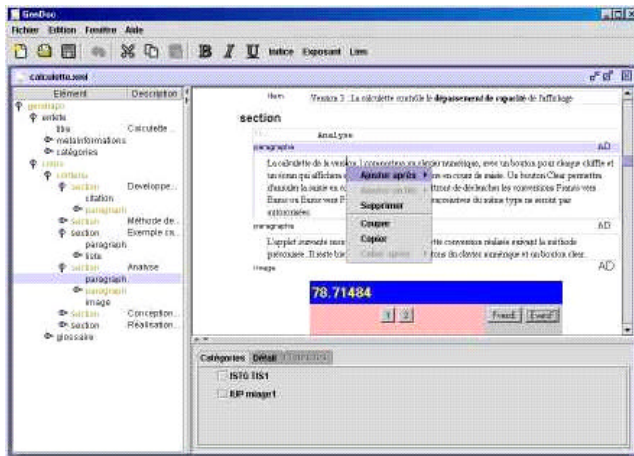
GenDoc

Fichier Edition Fenêtre Aide

Indice Exposant Lien

calculette.xml

| Elément | Description |
|---|---|
| gendoc | |
| entete | |
| titre | Calculette ... |
| metainformations | |
| catégories | |
| corps | |
| contenu | |
| section | Développe... |
| citation | |
| paragraph | |
| section | Méthode de... |
| section | Exemple ca... |
| paragraph | |
| liste | |
| section | Analyse |
| paragraph | |
| paragraph | |
| image | |
| section | Conception... |
| section | Réalisation... |
| glossaire | |

Item Version 3 : La calculette contrôle le dépassement de capacité de l'affichage

section

Analyse

paragraphe AD

La calculette de la version 1 comporte un clavier numérique, avec un bouton pour chaque chiffre et un écran qui affichera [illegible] en cours de saisie. Un bouton Clear permettra d'annuler la saisie en c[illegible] de déclencher les conversions Francs vers Euros ou Euros vers F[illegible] du même type ne seront pas autorisées.

Ajouter après
Ajouter avant
Supprimer
Couper
Copier
Coller après

paragraphe AD

L'applet traversé mais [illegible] conversion réalisée suivant la méthode présentée. Il reste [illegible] du clavier numérique et un bouton clear.

image AD

78.71484

1 2 Franc$ Euro$

Catégories Détail

ISTG TIS1
IUP miage1